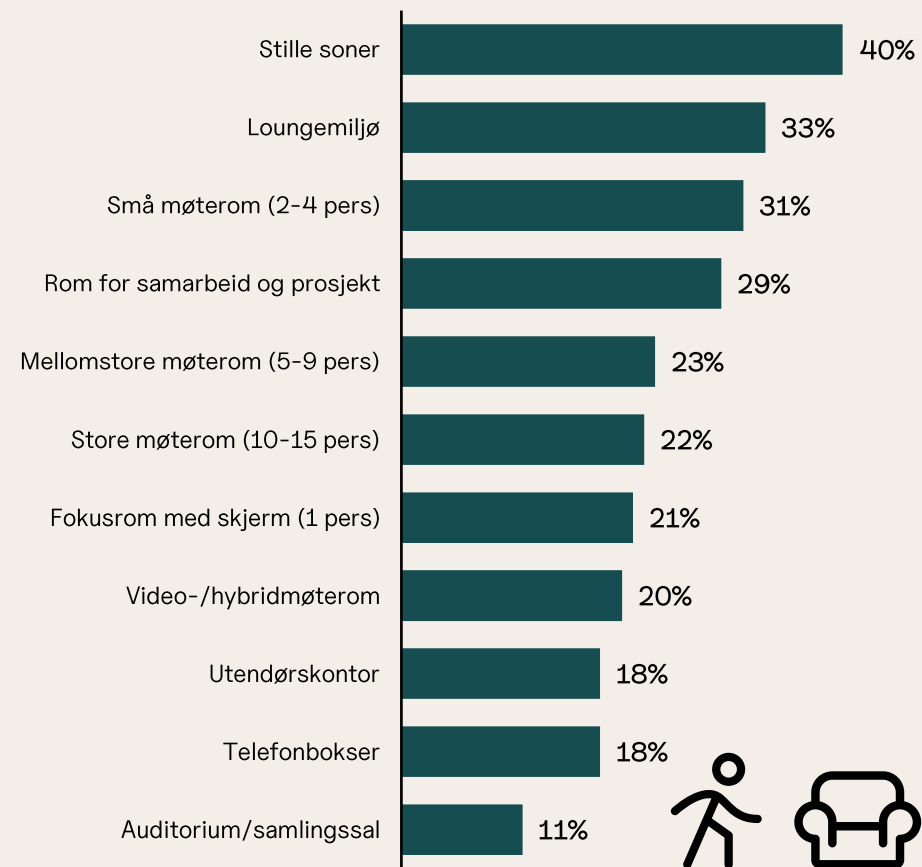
| | |
|---|---|
| Stille soner | 40% |
| Loungemiljø | 33% |
| Små møterom (2-4 pers) | 31% |
| Rom for samarbeid og prosjekt | 29% |
| Mellomstore møterom (5-9 pers) | 23% |
| Store møterom (10-15 pers) | 22% |
| Fokusrom med skjerm (1 pers) | 21% |
| Video-/hybridmøterom | 20% |
| Utendørskontor | 18% |
| Telefonbokser | 18% |
| Auditorium/samlingssal | 11% |